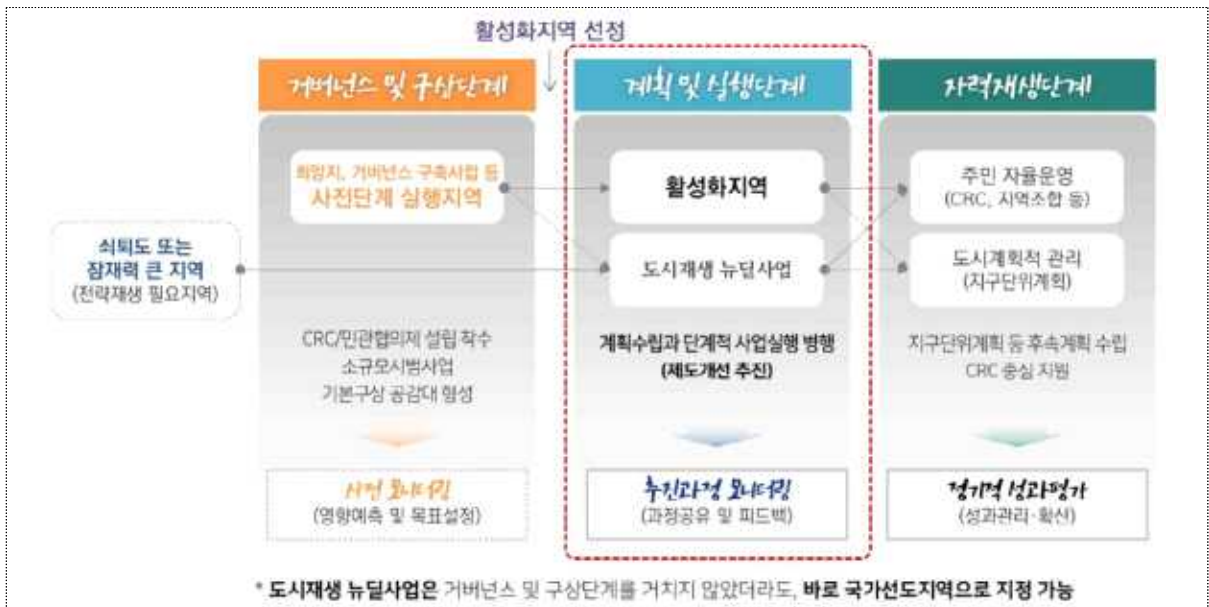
활성화지역 선정

거버넌스 및 구상단계

계획 및 실행단계

자력재생단계

쇠퇴도 또는 잠재력 큰 지역 (전략재생 필요지역)

희망지, 거버넌스 구축사업 등 사전단계 실행지역

활성화지역

도시재생 뉴딜사업

주민 자율운영 (CRC, 지역조합 등)

도시계획적 관리 (지구단위계획)

CRC/민관협의체 설립 착수
소규모시범사업
기본구상 공감대 형성

계획수립과 단계적 사업실행 병행 (제도개선 추진)

지구단위계획 등 후속계획 수립
CRC 중심 지원

사전 모니터링 (영향예측 및 목표설정)

추진과정 모니터링 (과정공유 및 피드백)

정기적 성과평가 (성과관리·확산)

* 도시재생 뉴딜사업은 거버넌스 및 구상단계를 거치지 않았더라도, 바로 국가선도지역으로 지정 가능